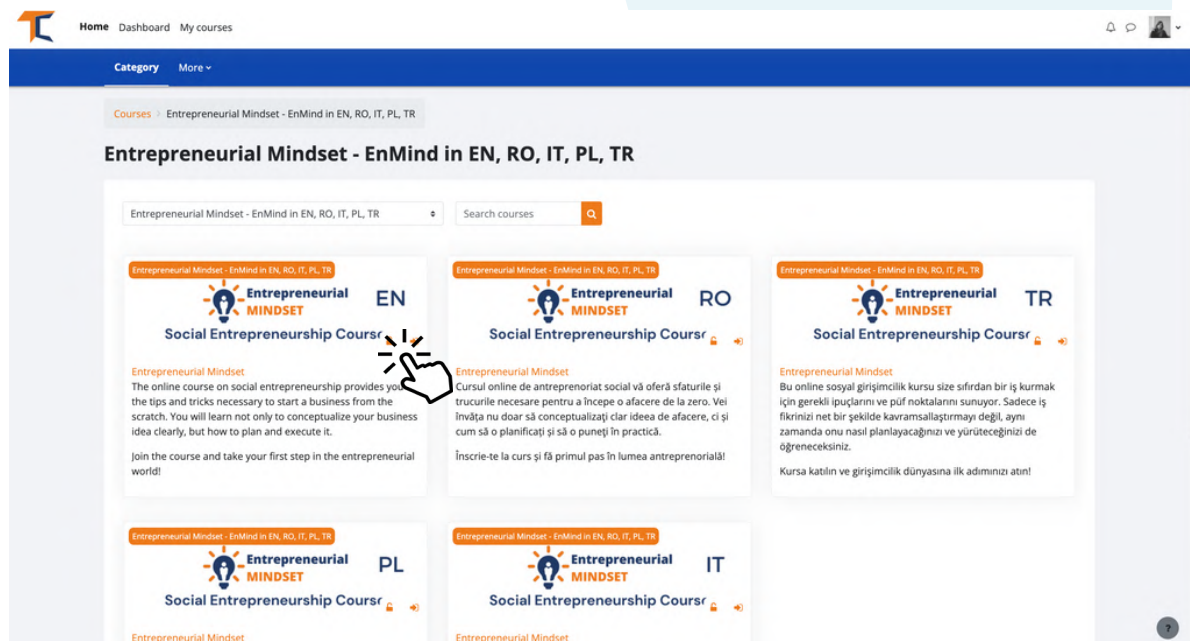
Home Dashboard My courses

Category More

Courses > Entrepreneurial Mindset - EnMind in EN, RO, IT, PL, TR

Entrepreneurial Mindset - EnMind in EN, RO, IT, PL, TR

Entrepreneurial Mindset - EnMind in EN, RO, IT, PL, TR

Search courses

Entrepreneurial Mindset - EnMind in EN, RO, IT, PL, TR

Entrepreneurial MINDSET EN

Social Entrepreneurship Cours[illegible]

Entrepreneurial Mindset

The online course on social entrepreneurship provides you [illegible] the tips and tricks necessary to start a business from the scratch. You will learn not only to conceptualize your business idea clearly, but how to plan and execute it.

Join the course and take your first step in the entrepreneurial world!

Entrepreneurial Mindset - EnMind in EN, RO, IT, PL, TR

Entrepreneurial MINDSET RO

Social Entrepreneurship Cours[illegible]

Entrepreneurial Mindset

Cursul online de antreprenoriat social vă oferă sfaturile și trucurile necesare pentru a începe o afacere de la zero. Vei învăța nu doar să conceptualizați clar ideea de afacere, ci și cum să o planificați și să o puneți în practică.

Înscrie-te la curs și fă primul pas în lumea antreprenorială!

Entrepreneurial Mindset - EnMind in EN, RO, IT, PL, TR

Entrepreneurial MINDSET TR

Social Entrepreneurship Cours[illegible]

Entrepreneurial Mindset

Bu online sosyal girişimcilik kursu size sıfırdan bir iş kurmak için gerekli ipuçlarını ve püf noktalarını sunuyor. Sadece iş fikrinizi net bir şekilde kavramsallaştırmayı değil, aynı zamanda onu nasıl planlayacağınızı ve yürüteceğinizi de öğreneceksiniz.

Kursa katılın ve girişimcilik dünyasına ilk adımınızı atın!

Entrepreneurial Mindset - EnMind in EN, RO, IT, PL, TR

Entrepreneurial MINDSET PL

Social Entrepreneurship Cours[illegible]

Entrepreneurial Mindset

Entrepreneurial Mindset - EnMind in EN, RO, IT, PL, TR

Entrepreneurial MINDSET IT

Social Entrepreneurship Cours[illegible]

Entrepreneurial Mindset

?